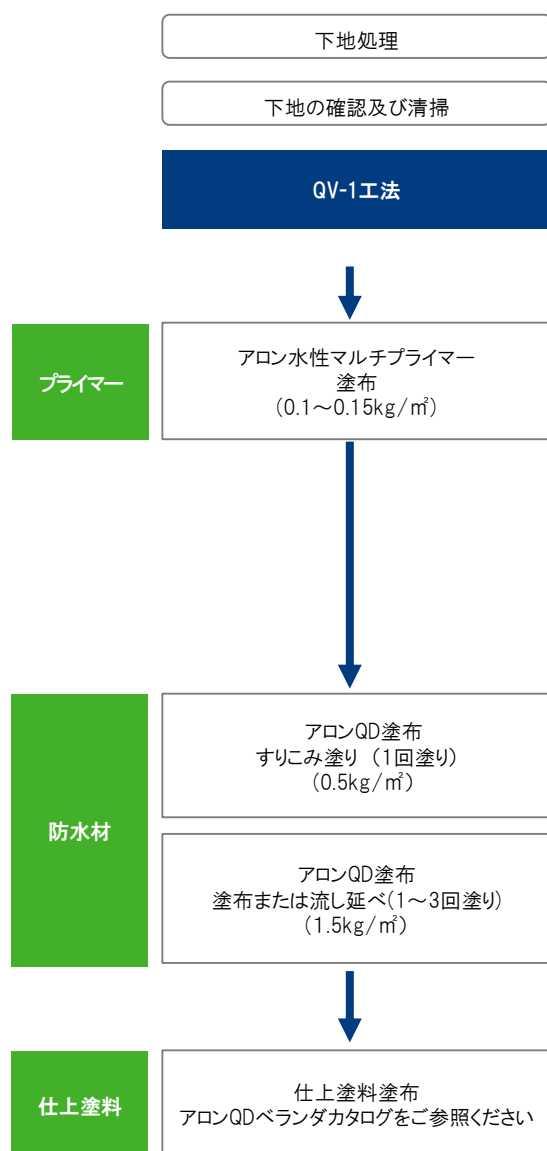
下地処理

下地の確認及び清掃

QV-1工法

プライマー

アロン水性マルチプライマー
塗布
（0.1～0.15kg/㎡）

防水材

アロンQD塗布
すりこみ塗り（1回塗り）
（0.5kg/㎡）

アロンQD塗布
塗布または流し延べ(1～3回塗り)
（1.5kg/㎡）

仕上塗料

仕上塗料塗布
アロンQDベランダカタログをご参照ください